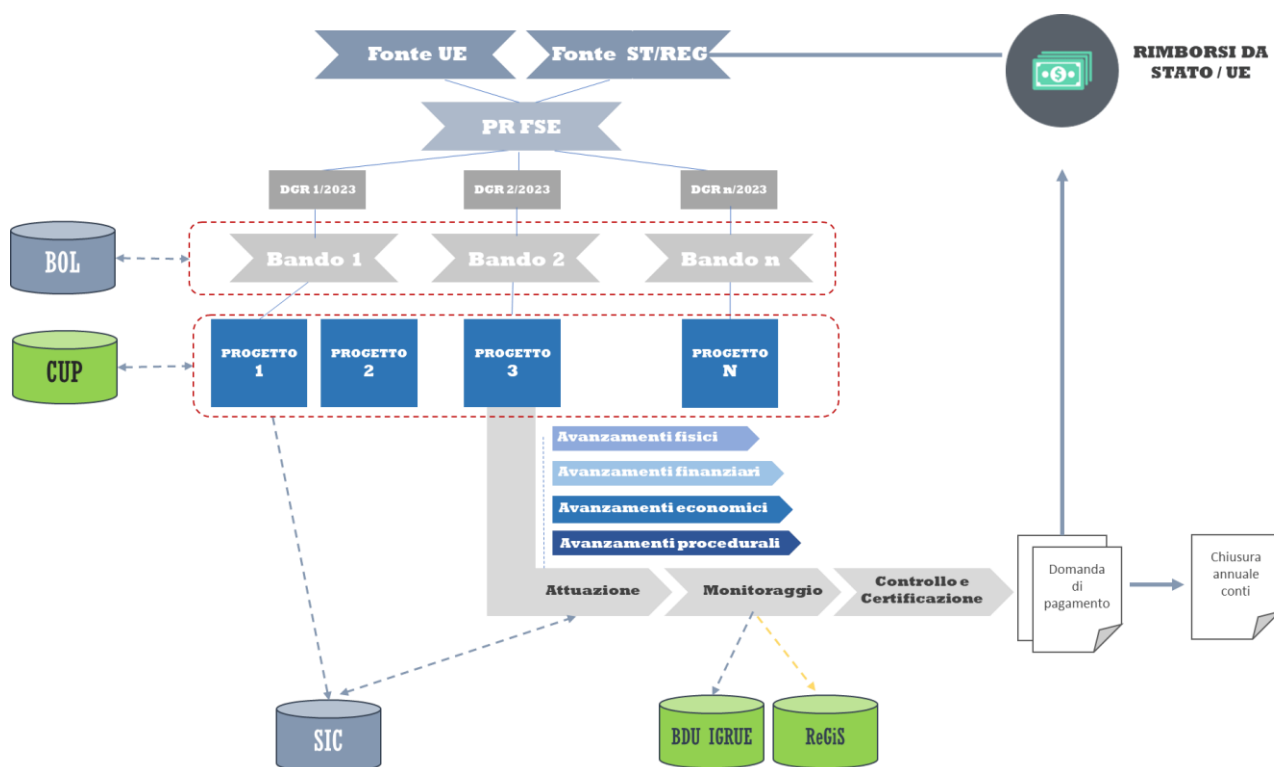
Fonte UE
Fonte ST/REG
RIMBORSI DA STATO / UE
PR FSE
DGR 1/2023
DGR 2/2023
DGR n/2023
BOL
Bando 1
Bando 2
Bando n
CUP
PROGETTO 1
PROGETTO 2
PROGETTO 3
PROGETTO N
Avanzamenti fisici
Avanzamenti finanziari
Avanzamenti economici
Avanzamenti procedurali
Attuazione
Monitoraggio
Controllo e Certificazione
Domanda di pagamento
Chiusura annuale conti
SIC
BDU IGRUE
ReGiS